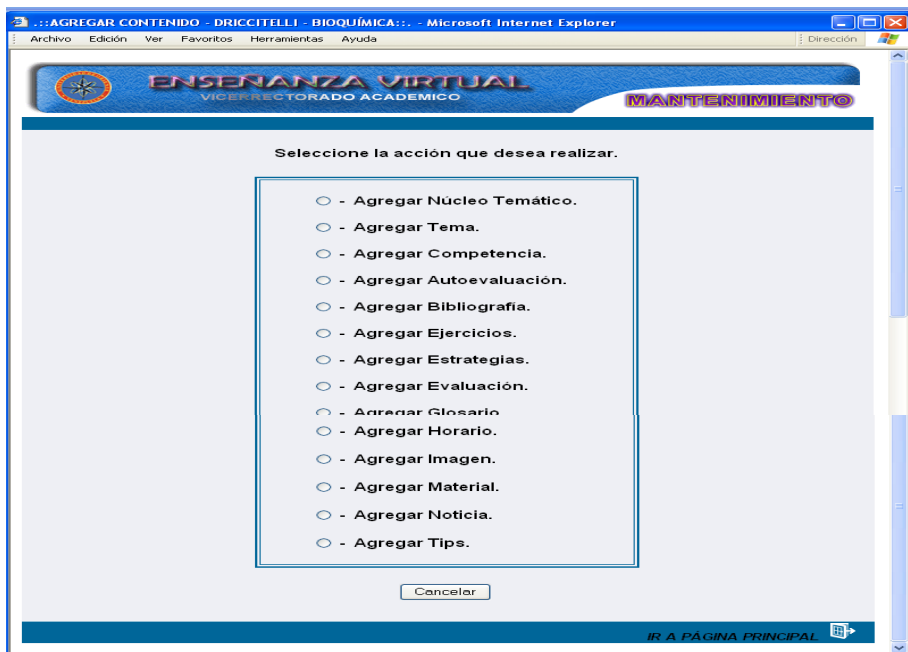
.::AGREGAR CONTENIDO - DRICCITELLI - BIOQUÍMICA::. - Microsoft Internet Explorer

Archivo Edición Ver Favoritos Herramientas Ayuda

Dirección

ENSEÑANZA VIRTUAL
VICERRECTORADO ACADEMICO

MANTENIMIENTO

Seleccione la acción que desea realizar.

- Agregar Núcleo Temático.
- Agregar Tema.
- Agregar Competencia.
- Agregar Autoevaluación.
- Agregar Bibliografía.
- Agregar Ejercicios.
- Agregar Estrategias.
- Agregar Evaluación.
- Agregar Glosario
- Agregar Horario.
- Agregar Imagen.
- Agregar Material.
- Agregar Noticia.
- Agregar Tips.

Cancelar

IR A PÁGINA PRINCIPAL